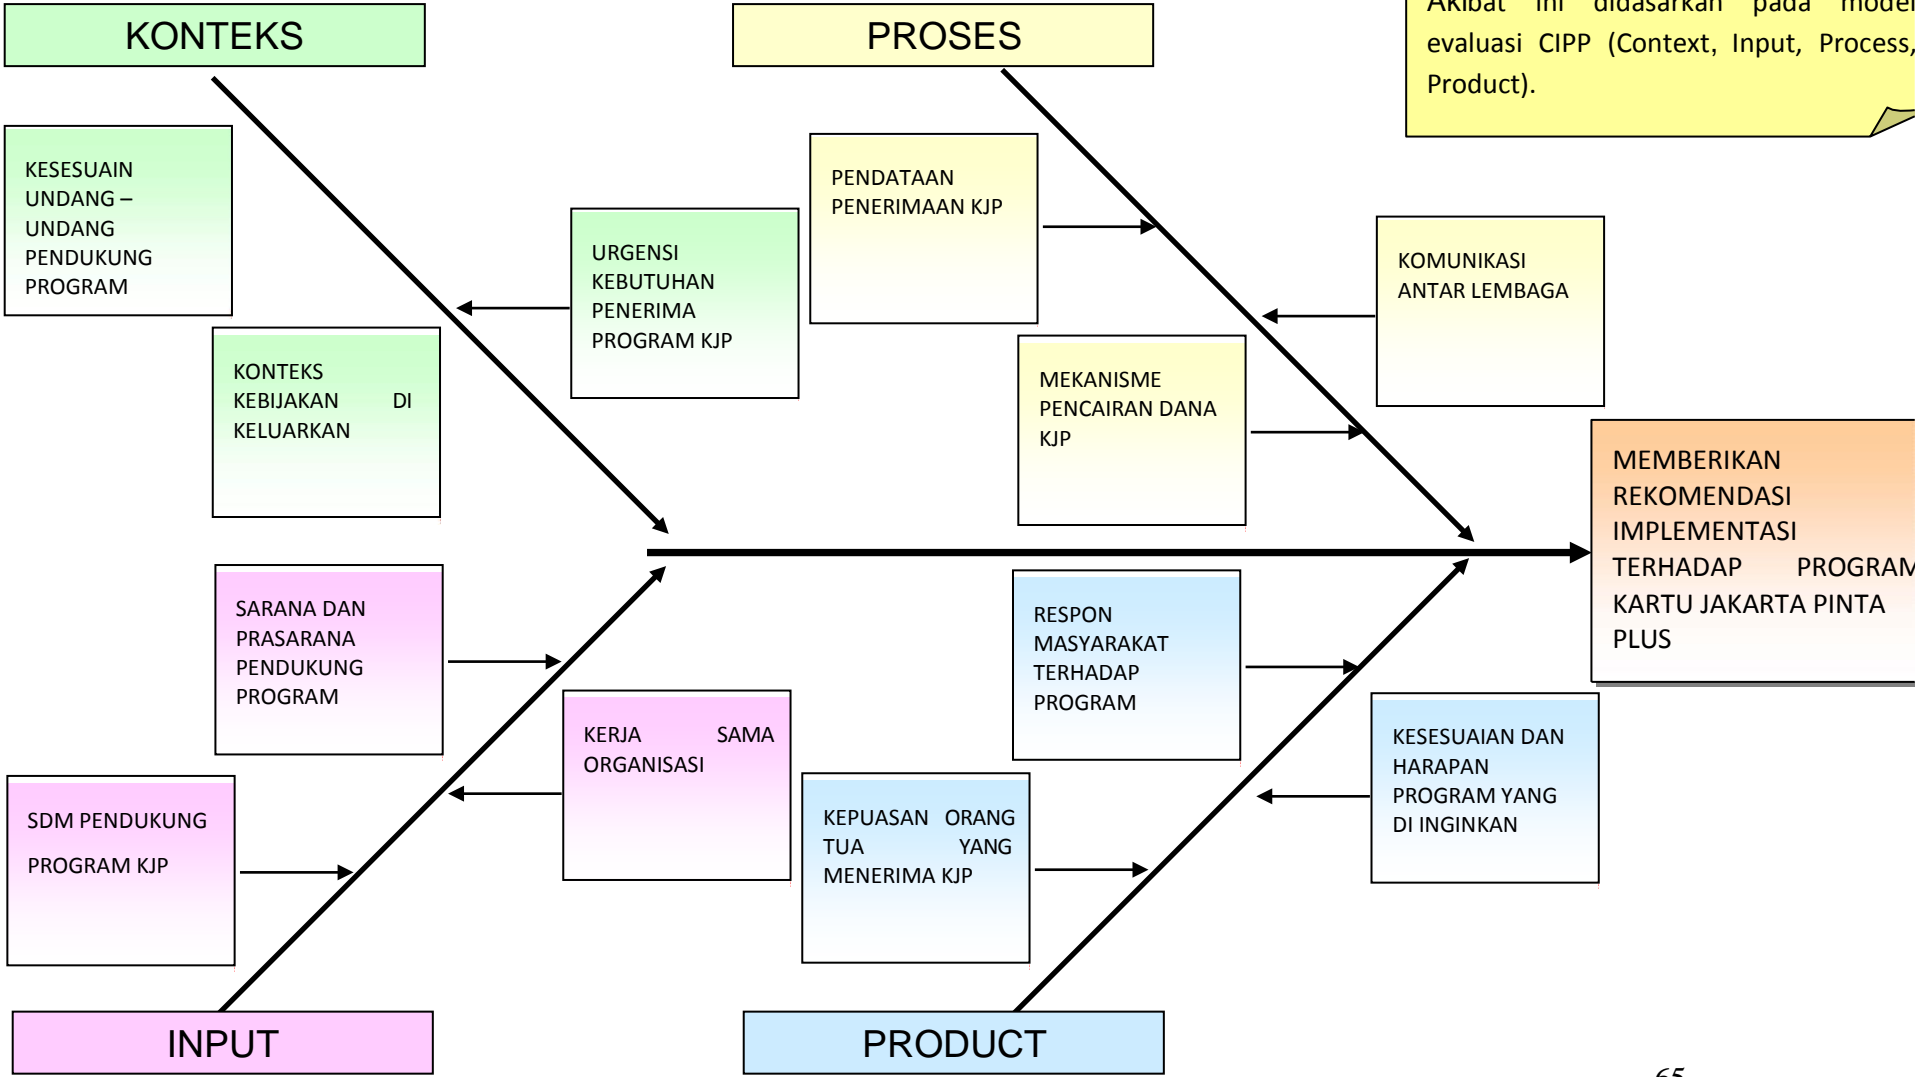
KONTEKS

PROSES

Akibat ini didasarkan pada model evaluasi CIPP (Context, Input, Process, Product).

KESESUAIN UNDANG – UNDANG PENDUKUNG PROGRAM

URGENSI KEBUTUHAN PENERIMA PROGRAM KJP

PENDATAAN PENERIMAAN KJP

KOMUNIKASI ANTAR LEMBAGA

KONTEKS KEBIJAKAN DI KELUARKAN

MEKANISME PENCAIRAN DANA KJP

MEMBERIKAN REKOMENDASI IMPLEMENTASI TERHADAP PROGRAM KARTU JAKARTA PINTA PLUS

SARANA DAN PRASARANA PENDUKUNG PROGRAM

RESPON MASYARAKAT TERHADAP PROGRAM

KERJA SAMA ORGANISASI

KESESUAIAN DAN HARAPAN PROGRAM YANG DI INGINKAN

SDM PENDUKUNG PROGRAM KJP

KEPUASAN ORANG TUA YANG MENERIMA KJP

INPUT

PRODUCT

65